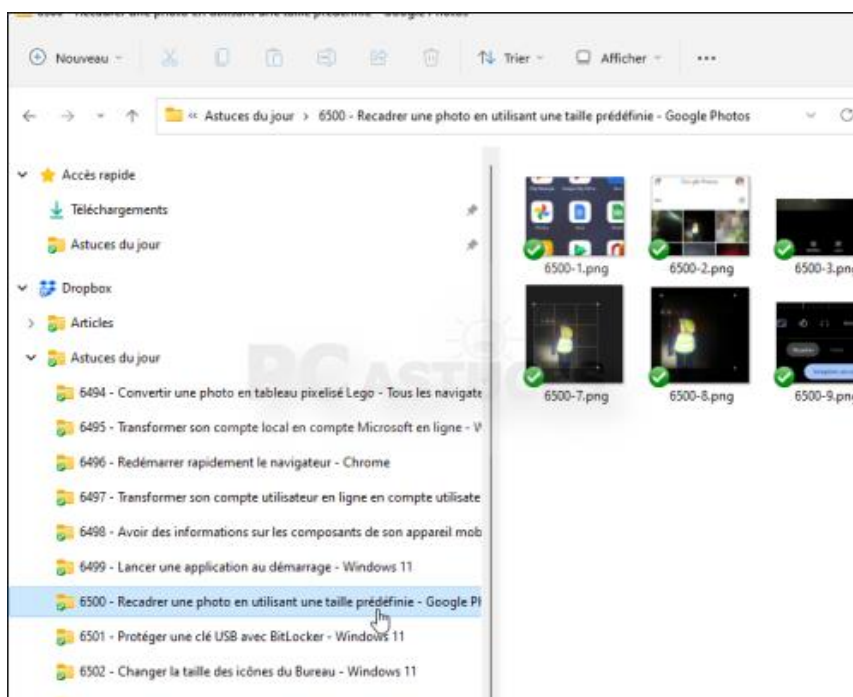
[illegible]

Nouveau

Trier

Afficher

...

« Astuces du jour › 6500 - Recadrer une photo en utilisant une taille prédéfinie - Google Photos

Accès rapide

Téléchargements

Astuces du jour

Dropbox

Articles

Astuces du jour

6494 - Convertir une photo en tableau pixelisé Lego - Tous les navigate

6495 - Transformer son compte local en compte Microsoft en ligne - V

6496 - Redémarrer rapidement le navigateur - Chrome

6497 - Transformer son compte utilisateur en ligne en compte utilisate

6498 - Avoir des informations sur les composants de son appareil mob

6499 - Lancer une application au démarrage - Windows 11

6500 - Recadrer une photo en utilisant une taille prédéfinie - Google Pl

6501 - Protéger une clé USB avec BitLocker - Windows 11

6502 - Changer la taille des icônes du Bureau - Windows 11

6500-1.png

6500-2.png

6500-3.pn

6500-7.png

6500-8.png

6500-9.pn

PC ASTUC